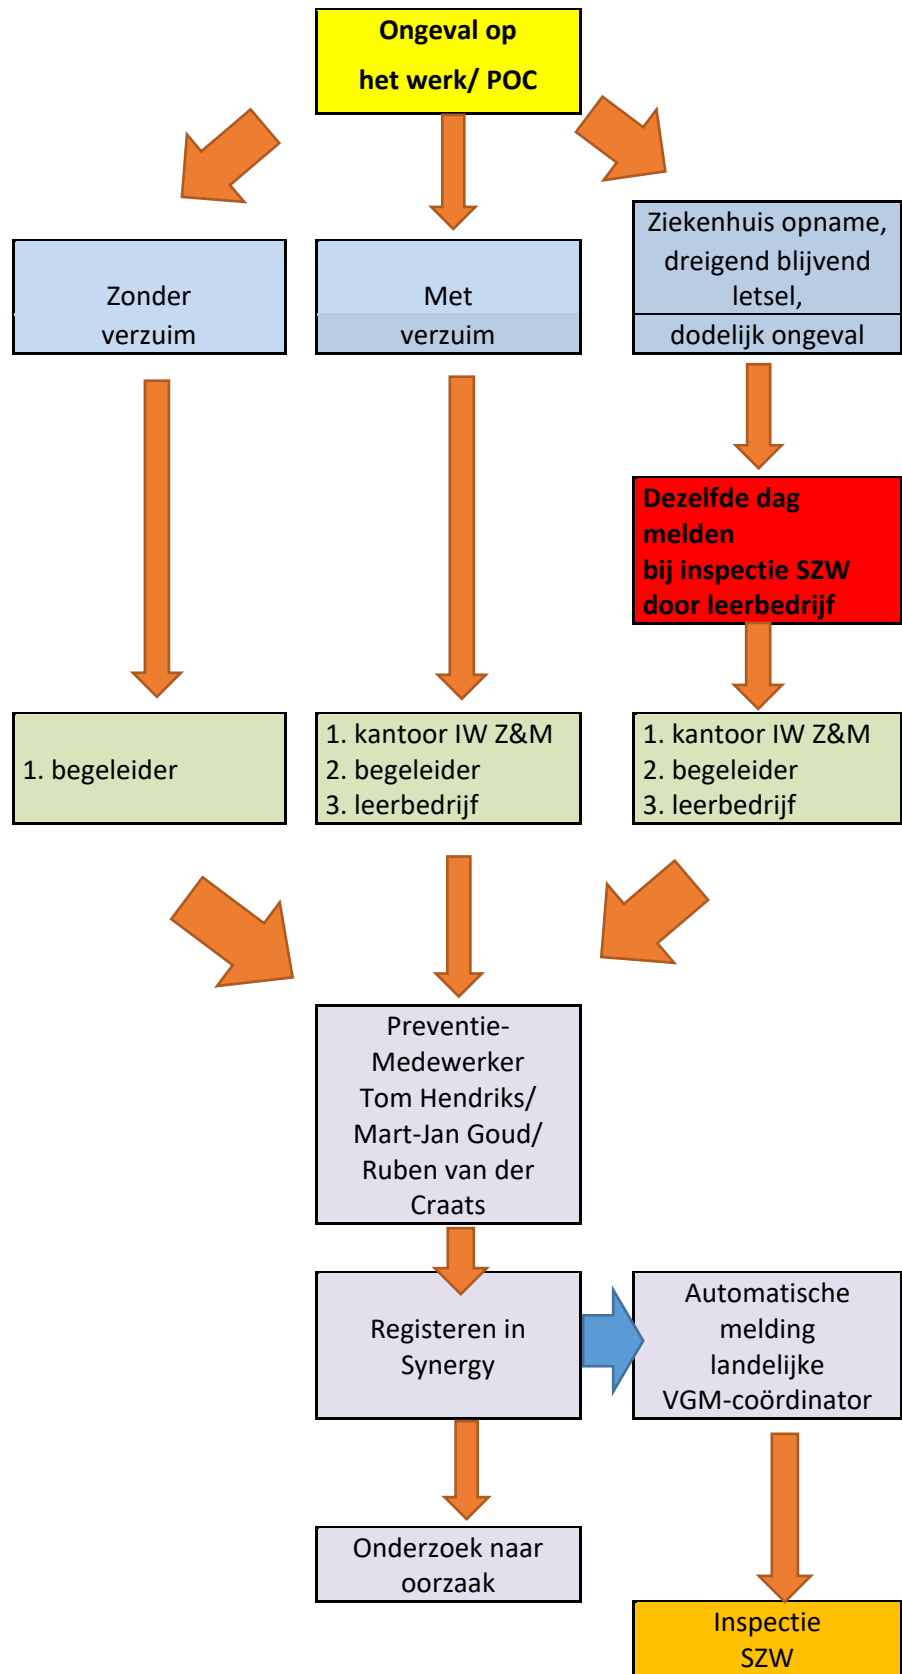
Ongeval op het werk/ POC

Zonder verzuim

Met verzuim

Ziekenhuis opname, dreigend blijvend letsel,

dodelijk ongeval

Dezelfde dag melden bij inspectie SZW door leerbedrijf

1. begeleider

1. kantoor IW Z&M
2. begeleider
3. leerbedrijf

1. kantoor IW Z&M
2. begeleider
3. leerbedrijf

Preventie-Medewerker Tom Hendriks/ Mart-Jan Goud/ Ruben van der Craats

Registeren in Synergy

Automatische melding landelijke VGM-coördinator

Onderzoek naar oorzaak

Inspectie SZW